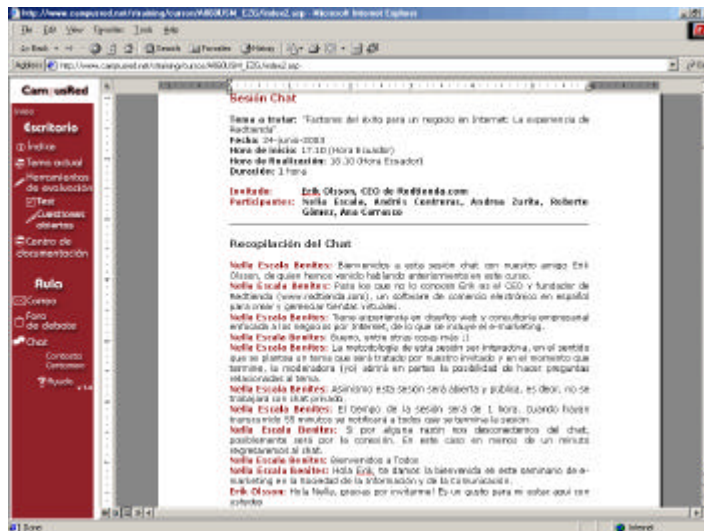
http://www.campusred.net/training/cursos/M8GUSM_E2G/index2.asp - Microsoft Internet Explorer

File Edit View Favorites Tools Help

Back Search Favorites History

Address http://www.campusred.net/training/cursos/M8GUSM_E2G/index2.asp

CampusRed

Escritorio

Índice

Tema actual

Herramientas de evaluación

Test

Cuestiones abiertas

Centro de documentación

Aula

Correo

Foro de debate

Chat

Contacto

Ayuda

Sesión Chat

Tema a tratar: "Factores del éxito para un negocio en Internet: La experiencia de Redtienda"
Fecha: 24-junio-2003
Hora de inicio: 17:30 (Hora Ecuador)
Hora de finalización: 18:30 (Hora Ecuador)
Duración: 1 hora

Invitado: Erik Olsson, CEO de Redtienda.com
Participantes: Nelia Escala, Andrés Contreras, Andrea Zurita, Roberto Gómez, Ana Carrasco

Recopilación del Chat

Nelia Escala Benites: Bienvenidos a esta sesión chat con nuestro amigo Erik Olsson, de quien hemos venido hablando anteriormente en este curso.
Nelia Escala Benites: Para los que no lo conocen Erik es el CEO y fundador de Redtienda (www.redtienda.com), un software de comercio electrónico en español para crear y gestionar tiendas virtuales.
Nelia Escala Benites: Tiene experiencia en diseño web y consultoría empresarial enfocada a los negocios por Internet, de lo que se incluye el e-marketing.
Nelia Escala Benites: Bueno, entre otras cosas más :)
Nelia Escala Benites: La metodología de esta sesión ser interactiva, en el sentido que se plantea un tema que será tratado por nuestro invitado y en el momento que termine, la moderadora (yo) abrirá en partes la posibilidad de hacer preguntas relacionadas al tema.
Nelia Escala Benites: Asimismo esta sesión será abierta y pública, es decir, no se trabajará con chat privado.
Nelia Escala Benites: El tiempo de la sesión será de 1 hora, cuando hayan transcurrido 55 minutos se notificará a todos que se termina la sesión.
Nelia Escala Benites: Si por alguna razón nos desconectamos del chat, posiblemente será por la conexión. En este caso en menos de un minuto regresaremos al chat.
Nelia Escala Benites: Bienvenidos a Todos
Nelia Escala Benites: Hola Erik, te damos la bienvenida en este seminario de e-marketing en la Sociedad de la Información y de la Comunicación.
Erik Olsson: Hola Nelia, gracias por invitarme! Es un gusto para mí estar aquí con ustedes

Done

Internet